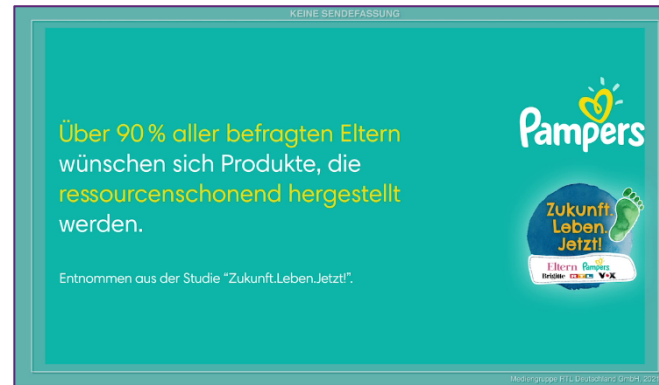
KEINE SENDEFASSUNG

Über 90 % aller befragten Eltern wünschen sich Produkte, die ressourcenschonend hergestellt werden.

Entnommen aus der Studie "Zukunft.Leben.Jetzt!".

Pampers

Zukunft. Leben. Jetzt!

Eltern Pampers Brigitte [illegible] VOX

Mediengruppe RTL Deutschland GmbH 2021